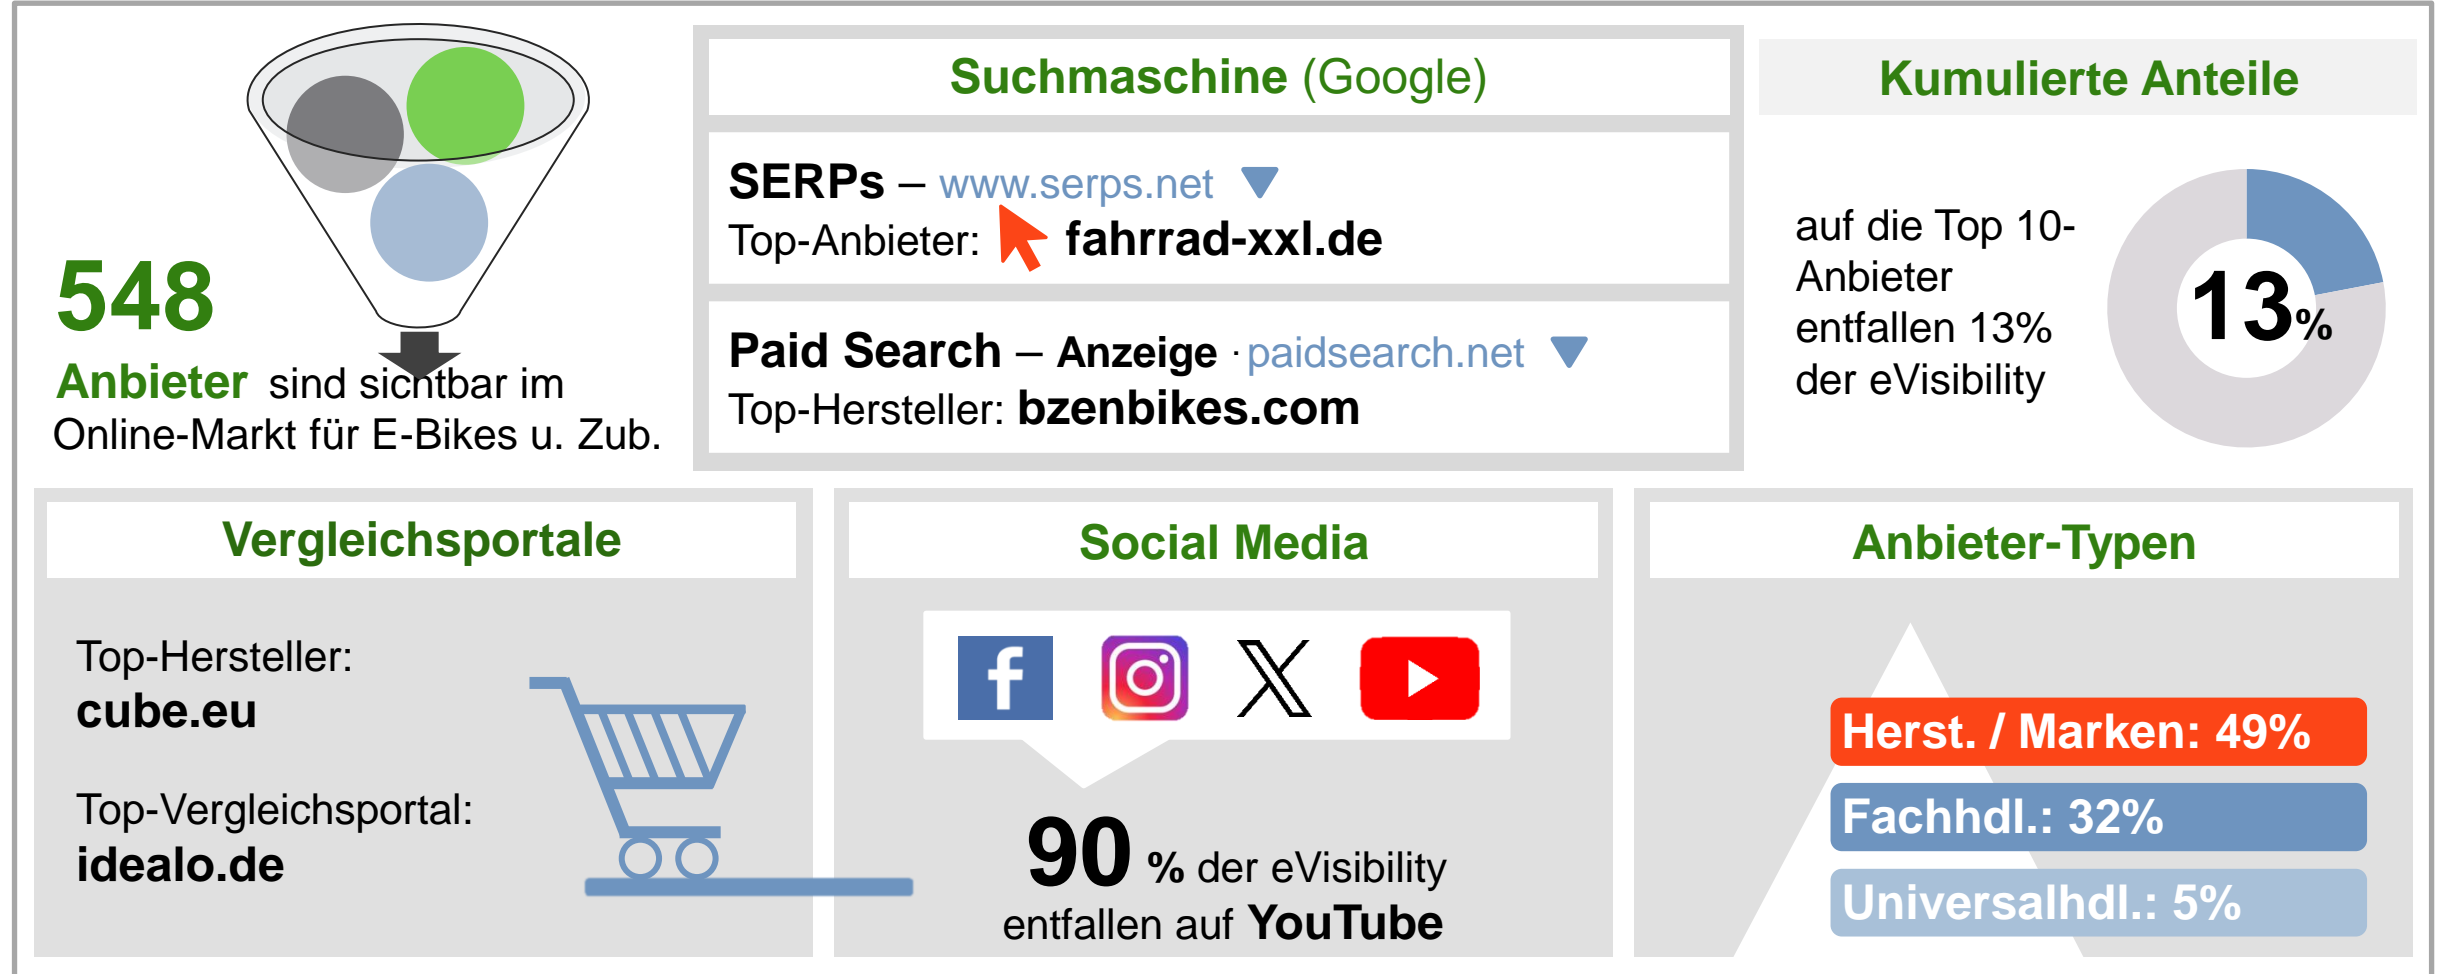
548
Anbieter sind sichtbar im Online-Markt für E-Bikes u. Zub.

Suchmaschine (Google)

SERPs – www.serps.net
Top-Anbieter: fahrrad-xxl.de

Paid Search – Anzeige · paidsearch.net
Top-Hersteller: bzenbikes.com

Kumulierte Anteile

auf die Top 10-Anbieter entfallen 13% der eVisibility

13%

Vergleichsportale

Top-Hersteller:
cube.eu

Top-Vergleichsportal:
idealo.de

Social Media

90 % der eVisibility entfallen auf YouTube

Anbieter-Typen

Herst. / Marken: 49%
Fachhdl.: 32%
Universalhdl.: 5%